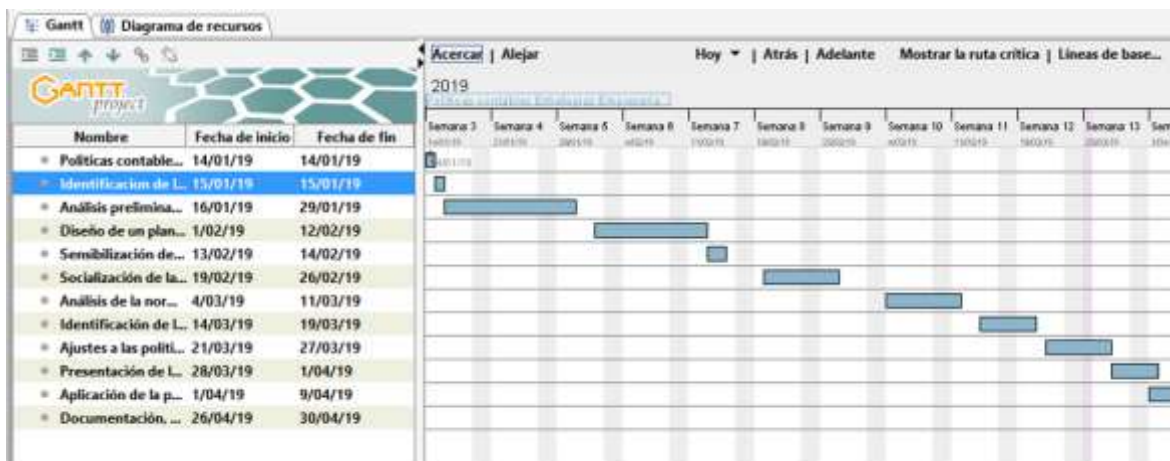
Gantt | Diagrama de recursos

GANTT project

| Nombre | Fecha de inicio | Fecha de fin |
|---|---|---|
| Politicas contable... | 14/01/19 | 14/01/19 |
| Identificacion de l... | 15/01/19 | 15/01/19 |
| Análisis prelimina... | 16/01/19 | 29/01/19 |
| Diseño de un plan... | 1/02/19 | 12/02/19 |
| Sensibilización de... | 13/02/19 | 14/02/19 |
| Socialización de la... | 19/02/19 | 26/02/19 |
| Análisis de la nor... | 4/03/19 | 11/03/19 |
| Identificación de l... | 14/03/19 | 19/03/19 |
| Ajustes a las politi... | 21/03/19 | 27/03/19 |
| Presentación de l... | 28/03/19 | 1/04/19 |
| Aplicación de la p... | 1/04/19 | 9/04/19 |
| Documentación, ... | 26/04/19 | 30/04/19 |

Acercar | Alejar Hoy ▾ | Atrás | Adelante Mostrar la ruta critica | Lineas de base...

2019

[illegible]

Semana 3 Semana 4 Semana 5 Semana 6 Semana 7 Semana 8 Semana 9 Semana 10 Semana 11 Semana 12 Semana 13 Sem

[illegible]